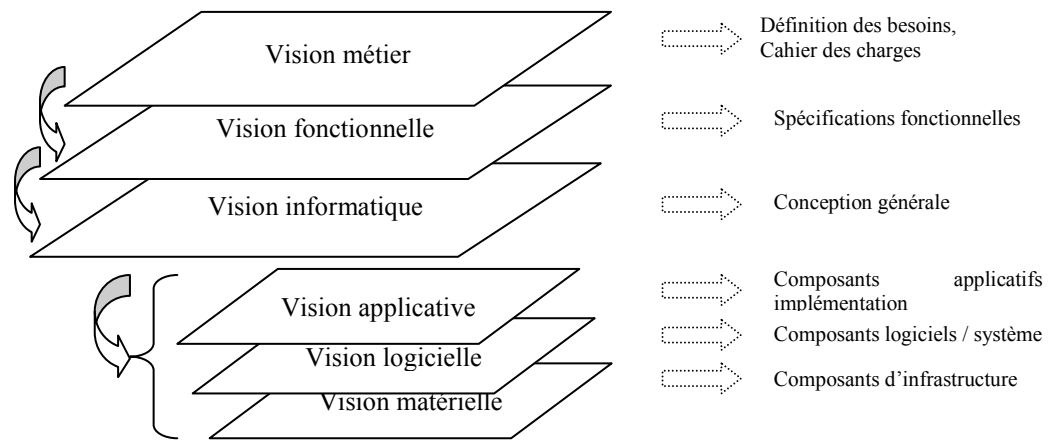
Vision métier

Vision fonctionnelle

Vision informatique

Vision applicative

Vision logicielle

Vision matérielle

Définition des besoins, Cahier des charges

Spécifications fonctionnelles

Conception générale

Composants applicatifs implémentation

Composants logiciels / système

Composants d'infrastructure